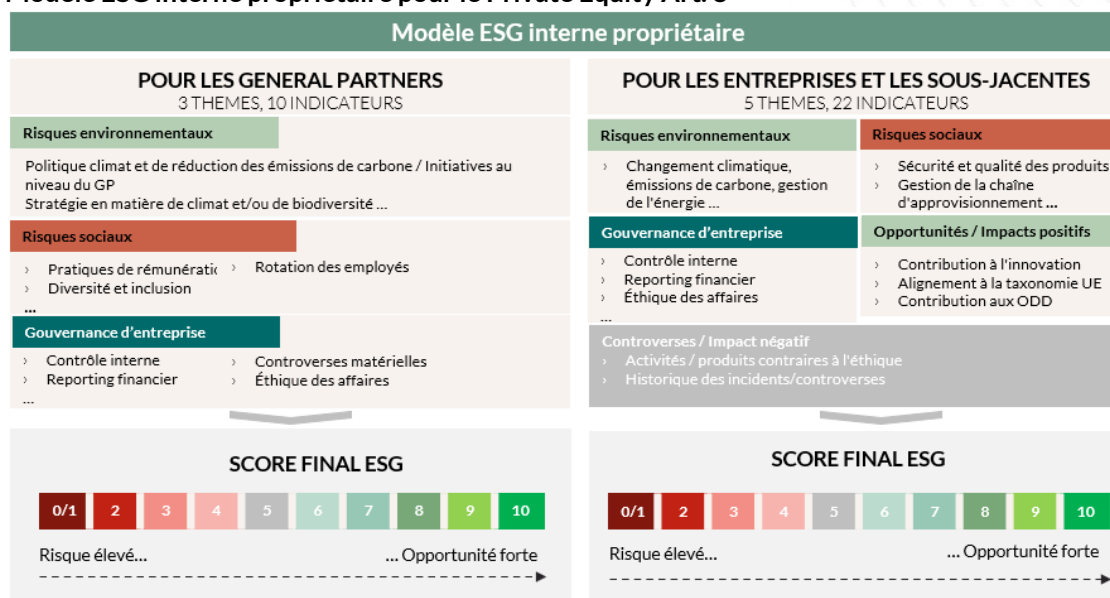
Modèle ESG interne propriétaire

POUR LES GENERAL PARTNERS
3 THEMES, 10 INDICATEURS

Risques environnementaux

Politique climat et de réduction des émissions de carbone / Initiatives au niveau du GP
Stratégie en matière de climat et/ou de biodiversité …

Risques sociaux

› Pratiques de rémunératio
› Diversité et inclusion
› Rotation des employés
…

Gouvernance d'entreprise

› Contrôle interne
› Reporting financier
› Controverses matérielles
› Éthique des affaires
…

SCORE FINAL ESG

| 0/1 | 2 | 3 | 4 | 5 | 6 | 7 | 8 | 9 | 10 |
|---|---|---|---|---|---|---|---|---|---|

Risque élevé… … Opportunité forte

POUR LES ENTREPRISES ET LES SOUS-JACENTES
5 THEMES, 22 INDICATEURS

Risques environnementaux

› Changement climatique, émissions de carbone, gestion de l'énergie …

Risques sociaux

› Sécurité et qualité des produits
› Gestion de la chaîne d'approvisionnement …

Gouvernance d'entreprise

› Contrôle interne
› Reporting financier
› Éthique des affaires
…

Opportunités / Impacts positifs

› Contribution à l'innovation
› Alignement à la taxonomie UE
› Contribution aux ODD

Controverses / Impact négatif
› Activités / produits contraires à l'éthique
› Historique des incidents/controverses

SCORE FINAL ESG

| 0/1 | 2 | 3 | 4 | 5 | 6 | 7 | 8 | 9 | 10 |
|---|---|---|---|---|---|---|---|---|---|

Risque élevé… … Opportunité forte